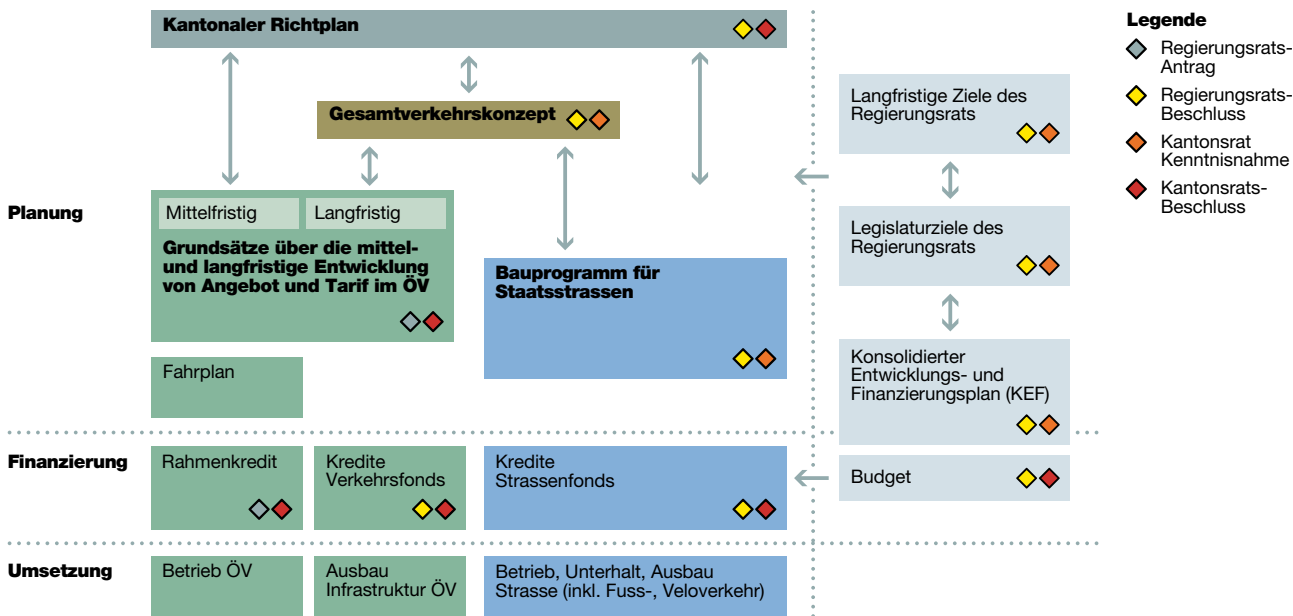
Kantonaler Richtplan

Gesamtverkehrskonzept

Planung

Mittelfristig

Langfristig

Grundsätze über die mittel- und langfristige Entwicklung von Angebot und Tarif im ÖV

Bauprogramm für Staatsstrassen

Fahrplan

Langfristige Ziele des Regierungsrats

Legislaturziele des Regierungsrats

Konsolidierter Entwicklungs- und Finanzierungsplan (KEF)

Finanzierung

Rahmenkredit

Kredite Verkehrsfonds

Kredite Strassenfonds

Budget

Umsetzung

Betrieb ÖV

Ausbau Infrastruktur ÖV

Betrieb, Unterhalt, Ausbau Strasse (inkl. Fuss-, Veloverkehr)

Legende

Regierungsrats-Antrag

Regierungsrats-Beschluss

Kantonsrat Kenntnisnahme

Kantonsrats-Beschluss